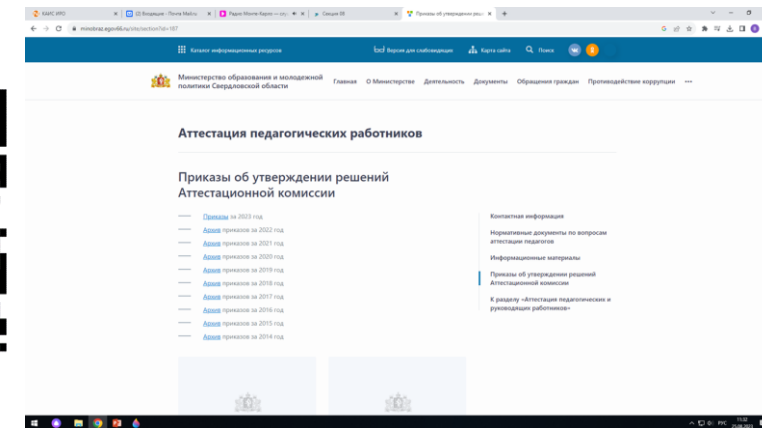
ХАИС ИРО | (2) Входящие - Почта Mail.ru | Радио Monte Карло — слу | Секция 08 | Приказы об утверждении реш | +

minobraz.egov66.ru/site/section?id=187

Каталог информационных ресурсов | Версия для слабовидящих | Карта сайта | Поиск

Министерство образования и молодежной политики Свердловской области

Главная | О Министерстве | Деятельность | Документы | Обращения граждан | Противодействие коррупции | ...

Аттестация педагогических работников

Приказы об утверждении решений Аттестационной комиссии

Приказы за 2023 год
Архив приказов за 2022 год
Архив приказов за 2021 год
Архив приказов за 2020 год
Архив приказов за 2019 год
Архив приказов за 2018 год
Архив приказов за 2017 год
Архив приказов за 2016 год
Архив приказов за 2015 год
Архив приказов за 2014 год

Контактная информация
Нормативные документы по вопросам аттестации педагогов
Информационные материалы
Приказы об утверждении решений Аттестационной комиссии
К разделу «Аттестация педагогических и руководящих работников»

РУС 11:32 25.08.2023